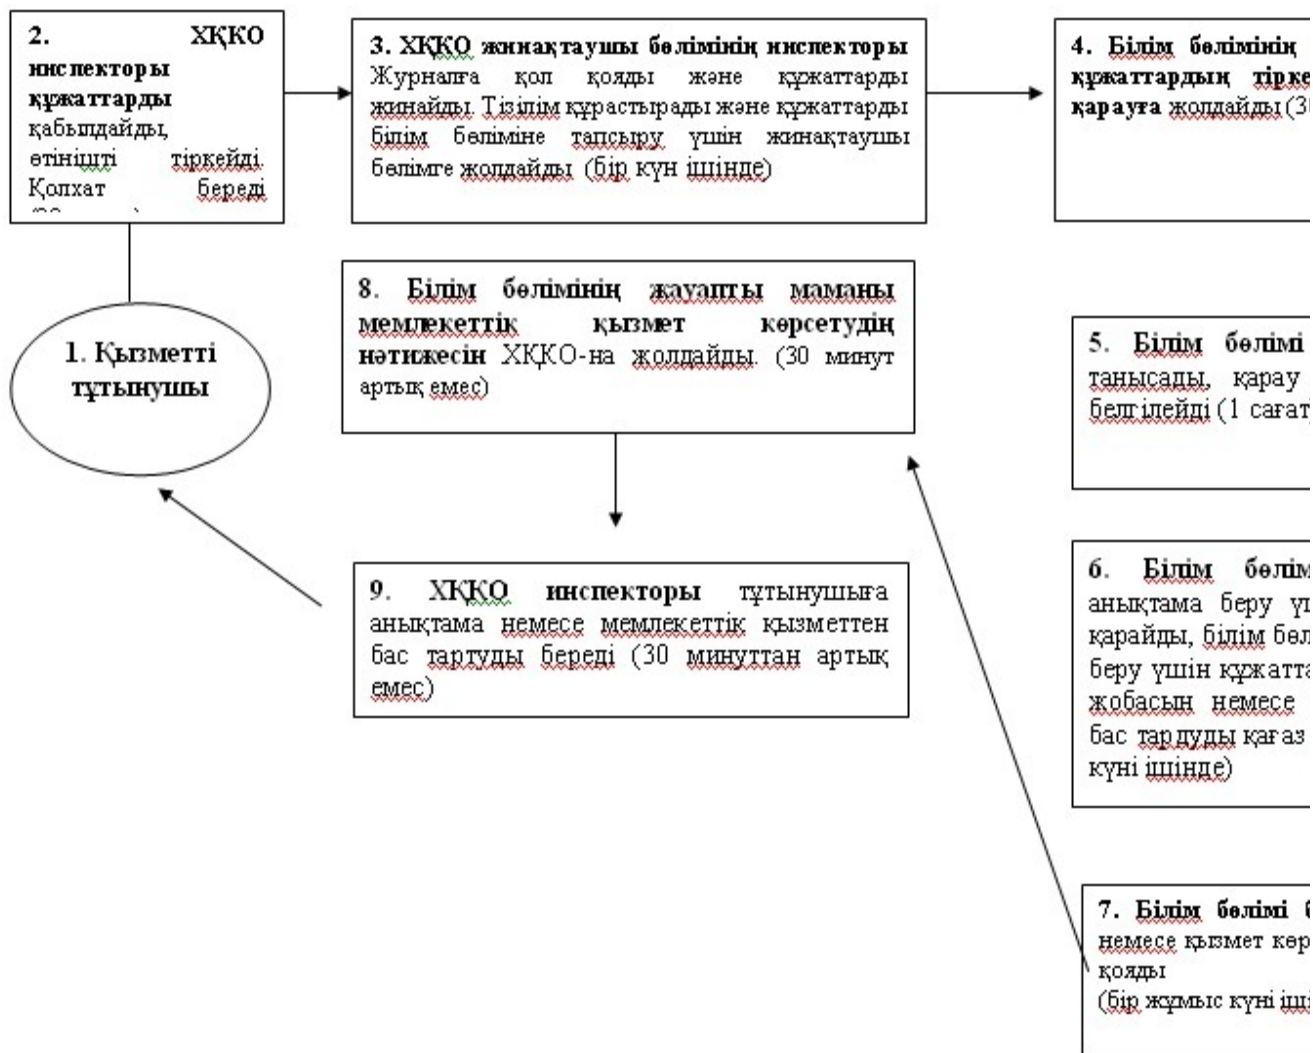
2. ХҚКО инспекторы құжаттарды қабылдайды, өтінішті тіркейді. Қолхат береді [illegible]

3. ХҚКО жинақтаушы бөлімінің инспекторы Журналға қол қояды және құжаттарды жинайды. Тізілім құрастырады және құжаттарды білім бөліміне тапсыру үшін жинақтаушы бөлімге жолдайды (бір күн ішінде)

4. Білім бөлімінің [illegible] құжаттардың тірке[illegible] қарауға жолдайды (3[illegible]

1. Қызметті тұтынушы

8. Білім бөлімінің жауапты маманы мемлекеттік қызмет көрсетудің нәтижесін ХҚКО-на жолдайды. (30 минут артық емес)

5. Білім бөлімі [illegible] танысады, қарау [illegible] белгілейді (1 сағат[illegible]

9. ХҚКО инспекторы тұтынушыға анықтама немесе мемлекеттік қызметтен бас тартуды береді (30 минуттан артық емес)

6. Білім бөлім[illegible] анықтама беру ү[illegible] қарайды, білім бөл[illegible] беру үшін құжатта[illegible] жобасын немесе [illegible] бас тардуды қағаз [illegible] күні ішінде)

7. Білім бөлімі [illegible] немесе қызмет көр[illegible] қояды (бір жұмыс күні іш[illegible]